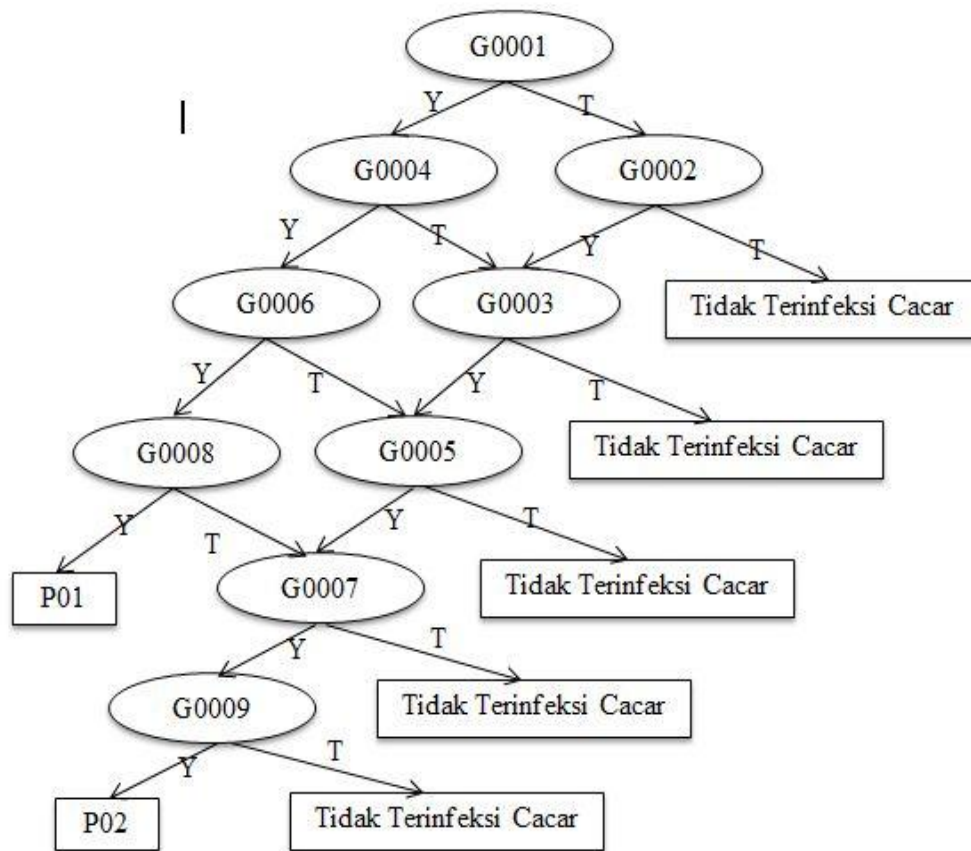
G0001
Y
T
G0004
G0002
Y
T
Y
T
G0006
G0003
Tidak Terinfeksi Cacar
Y
T
Y
T
G0008
G0005
Tidak Terinfeksi Cacar
Y
T
Y
T
P01
G0007
Tidak Terinfeksi Cacar
Y
T
G0009
Tidak Terinfeksi Cacar
Y
T
P02
Tidak Terinfeksi Cacar